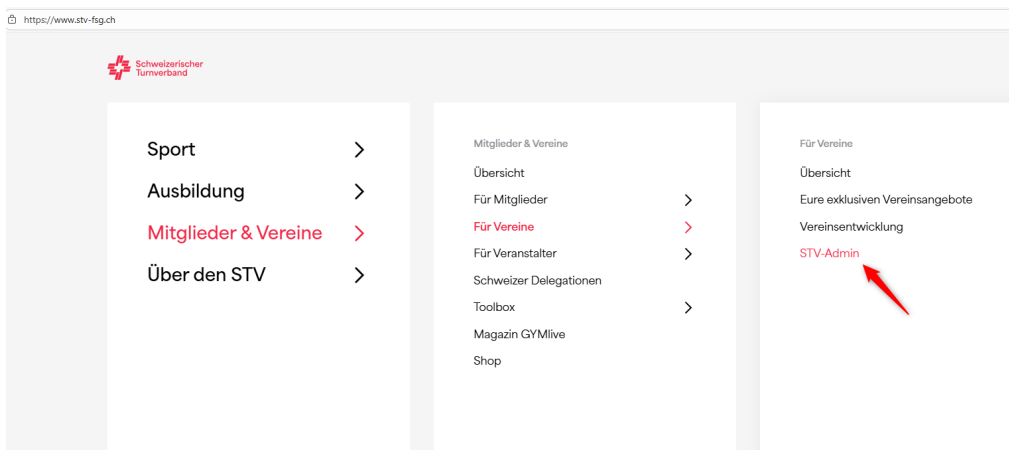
https://www.stv-fsg.ch

Schweizerischer Turnverband

Sport
Ausbildung
Mitglieder & Vereine
Über den STV

Mitglieder & Vereine
Übersicht
Für Mitglieder
Für Vereine
Für Veranstalter
Schweizer Delegationen
Toolbox
Magazin GYMlive
Shop

Für Vereine
Übersicht
Eure exklusiven Vereinsangebote
Vereinsentwicklung
STV-Admin